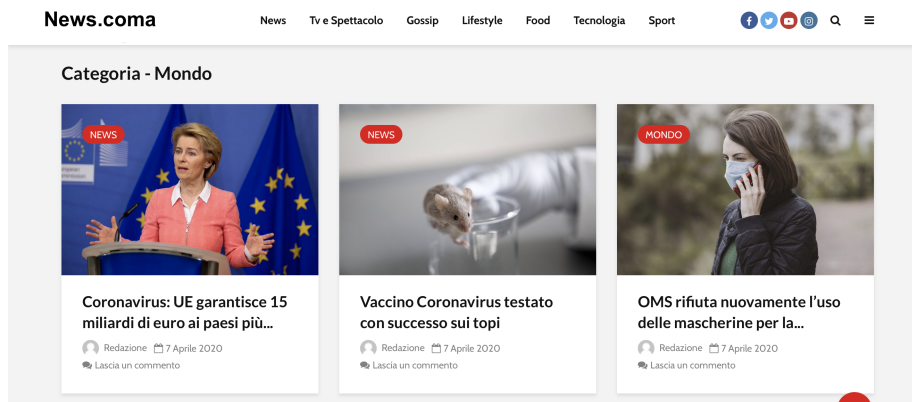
News.coma

News | Tv e Spettacolo | Gossip | Lifestyle | Food | Tecnologia | Sport

Categoria - Mondo

NEWS

Coronavirus: UE garantisce 15 miliardi di euro ai paesi più...

Redazione 7 Aprile 2020
Lascia un commento

NEWS

Vaccino Coronavirus testato con successo sui topi

Redazione 7 Aprile 2020
Lascia un commento

MONDO

OMS rifiuta nuovamente l'uso delle mascherine per la...

Redazione 7 Aprile 2020
Lascia un commento